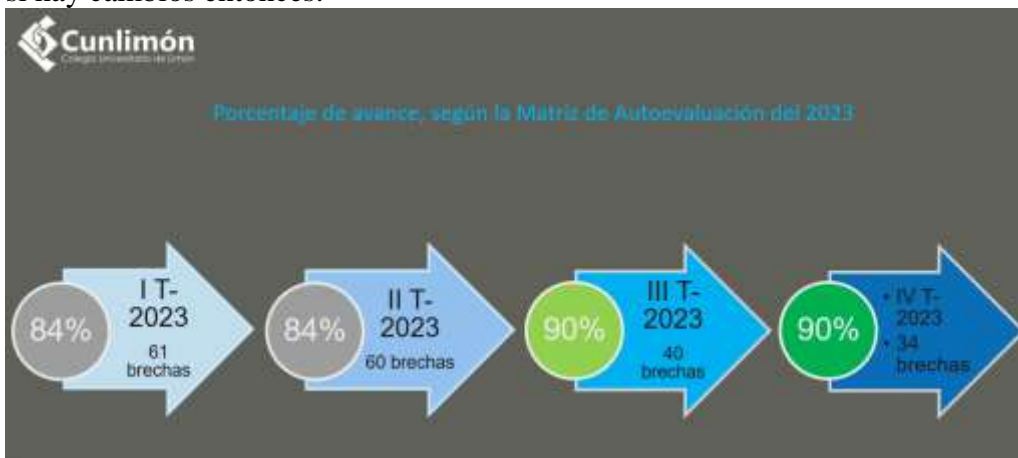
si hay cambios entonces.

Cunlimón
Colegio Universitario de Limón

Porcentaje de avance, según la Matriz de Autoevaluación del 2023

84%
I T-2023
61 brechas

84%
II T-2023
60 brechas

90%
III T-2023
40 brechas

90%
• IV T-2023
• 34 brechas